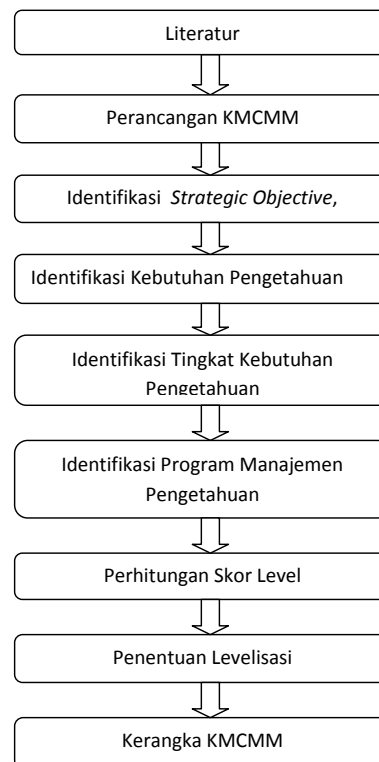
Literatur

Perancangan KMCMM

Identifikasi *Strategic Objective*,

Identifikasi Kebutuhan Pengetahuan

Identifikasi Tingkat Kebutuhan Pengetahuan

Identifikasi Program Manajemen Pengetahuan

Perhitungan Skor Level

Penentuan Levelisasi

Kerangka KMCMM